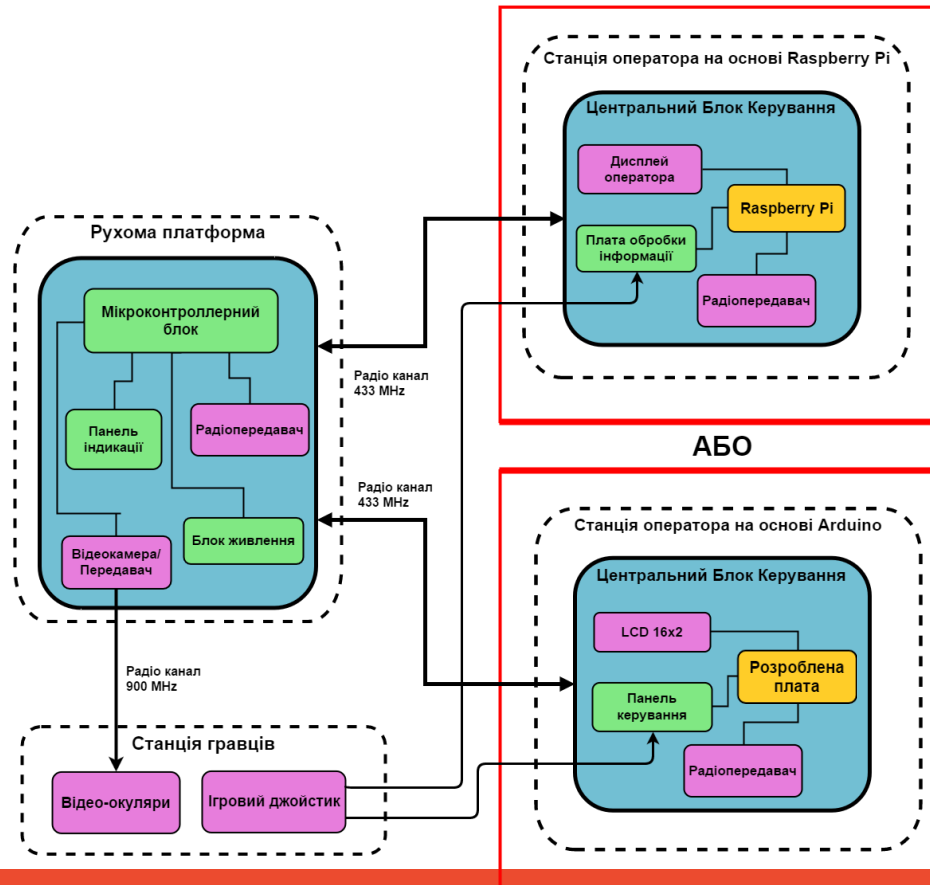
Станція оператора на основі Raspberry Pi

Центральний Блок Керування

Дисплей оператора

Raspberry Pi

Плата обробки інформації

Радіопередавач

Рухома платформа

Мікроконтроллерний блок

Радіо канал 433 MHz

Панель індикації

Радіопередавач

АБО

Радіо канал 433 MHz

Блок живлення

Відеокамера/ Передавач

Станція оператора на основі Arduino

Центральний Блок Керування

LCD 16x2

Розроблена плата

Панель керування

Радіо канал 900 MHz

Радіопередавач

Станція гравців

Відео-окуляри

Ігровий джойстик